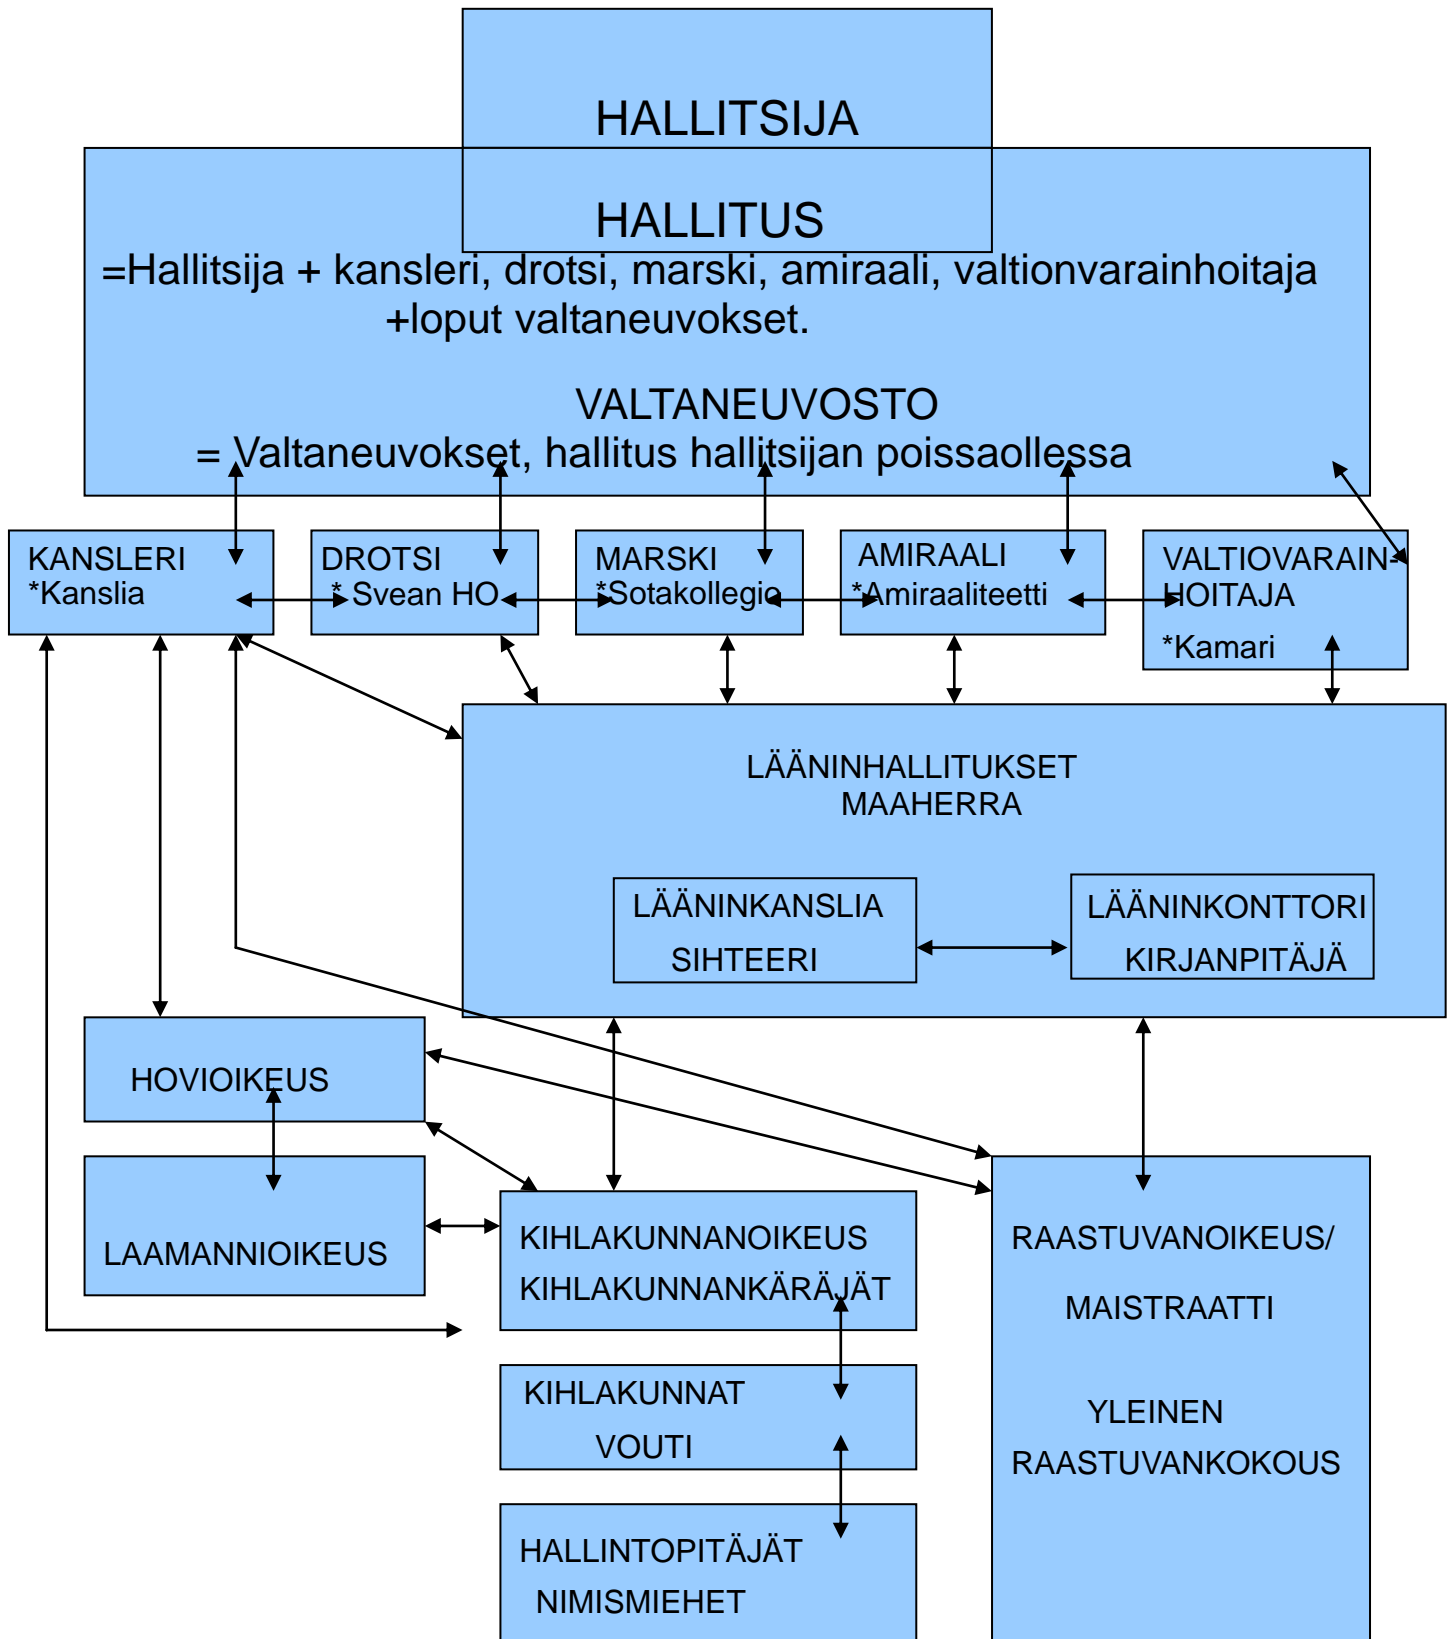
HALLITSIJA

HALLITUS

=Hallitsija + kansleri, drotsi, marski, amiraali, valtionvarainhoitaja +loput valtaneuvokset.

VALTANEUVOSTO

= Valtaneuvokset, hallitus hallitsijan poissaollessa

KANSLERI
*Kanslia

DROTSI
* Svean HO

MARSKI
*Sotakollegio

AMIRAALI
*Amiraaliteetti

VALTIOVARAIN-HOITAJA
*Kamari

LÄÄNINHALLITUKSET
MAAHERRA

LÄÄNINKANSLIA
SIHTEERI

LÄÄNINKONTTORI
KIRJANPITÄJÄ

HOVIOIKEUS

LAAMANNIOIKEUS

KIHLAKUNNANOIKEUS
KIHLAKUNNANKÄRÄJÄT

KIHLAKUNNAT
VOUTI

HALLINTOPITÄJÄT
NIMISMIEHET

RAASTUVANOIKEUS/
MAISTRAATTI

YLEINEN
RAASTUVANKOKOUS